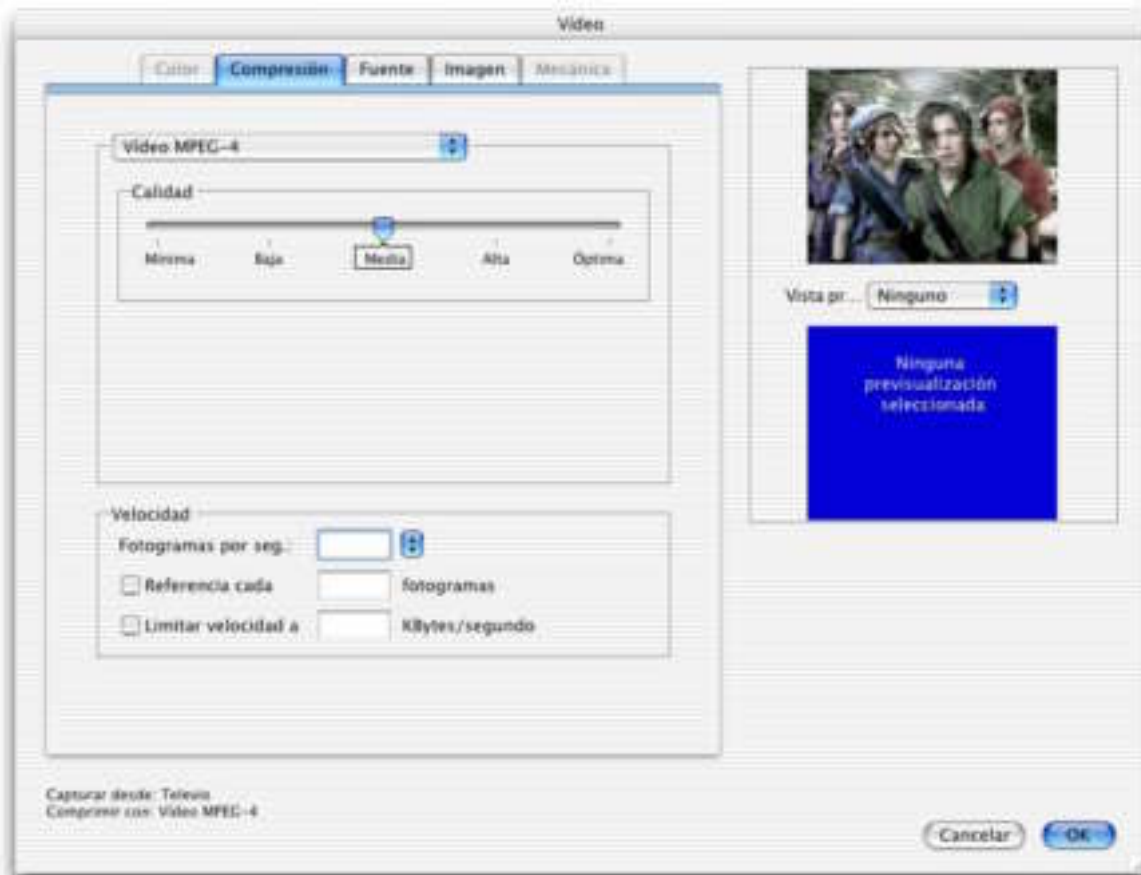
Video

Color | Compresión | Fuente | Imagen | Mecánica

Vídeo MPEG-4

Calidad

Mínima | Baja | Media | Alta | Óptima

Vista pr... Ninguno

Ninguna previsualización seleccionada

Velocidad

Fotogramas por seg.:

Referencia cada fotogramas

Limitar velocidad a KBytes/segundo

Capturar desde: Televis
Comprimir con: Vídeo MPEG-4

Cancelar OK